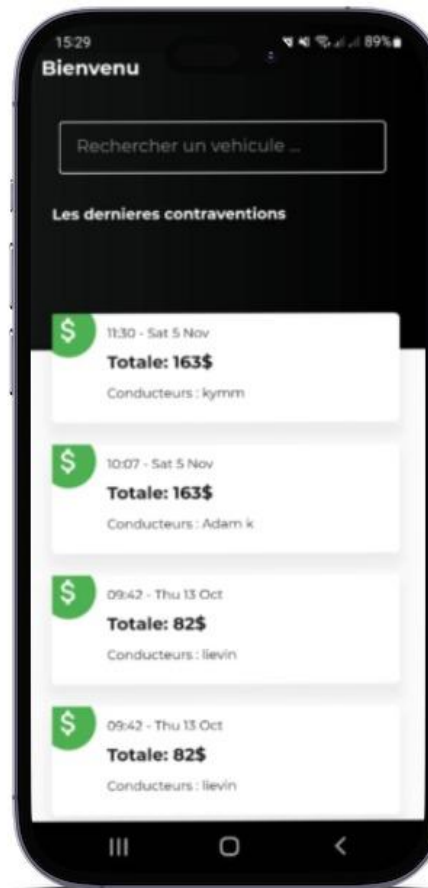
15:29 89%

Bienvenu

Rechercher un vehicule ...

Les dernieres contraventions

$

11:30 - Sat 5 Nov

Totale: 163$

Conducteurs : kymm

$

10:07 - Sat 5 Nov

Totale: 163$

Conducteurs : Adam k

$

09:42 - Thu 13 Oct

Totale: 82$

Conducteurs : lievin

$

09:42 - Thu 13 Oct

Totale: 82$

Conducteurs : lievin